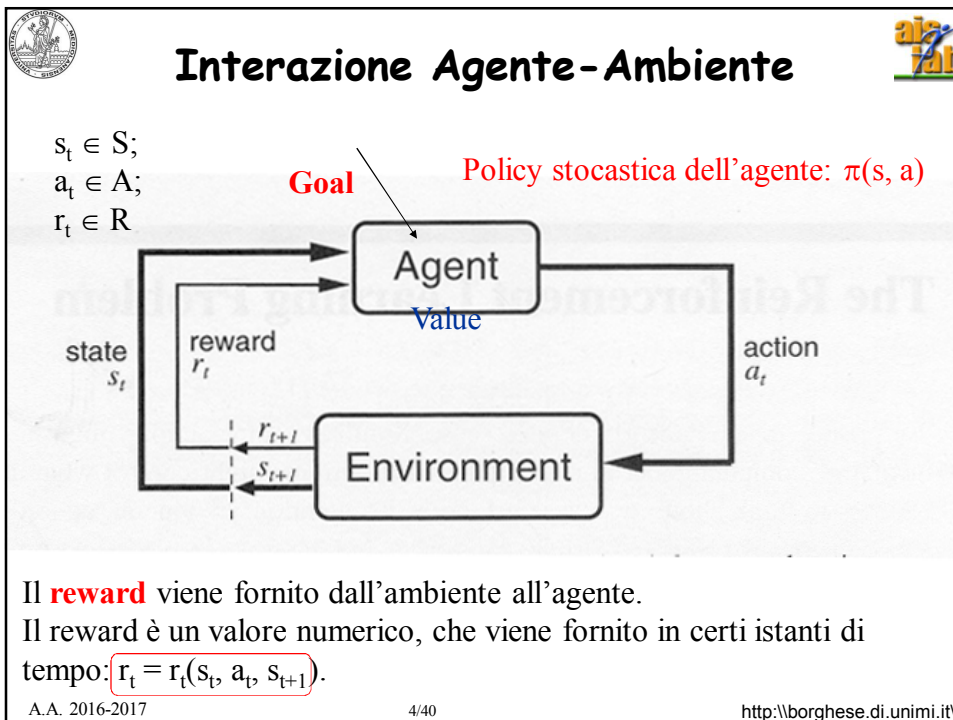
Interazione Agente-Ambiente

$s_t \in S$;
$a_t \in A$;
$r_t \in R$

Goal

Policy stocastica dell'agente: $\pi(s, a)$

Agent
Value

state
$s_t$

reward
$r_t$

action
$a_t$

$r_{t+1}$
$s_{t+1}$

Environment

The Reinforcement Learning Problem

Il **reward** viene fornito dall'ambiente all'agente.
Il reward è un valore numerico, che viene fornito in certi istanti di tempo: $r_t = r_t(s_t, a_t, s_{t+1})$.

A.A. 2016-2017

4/40

http:\\borghese.di.unimi.it\